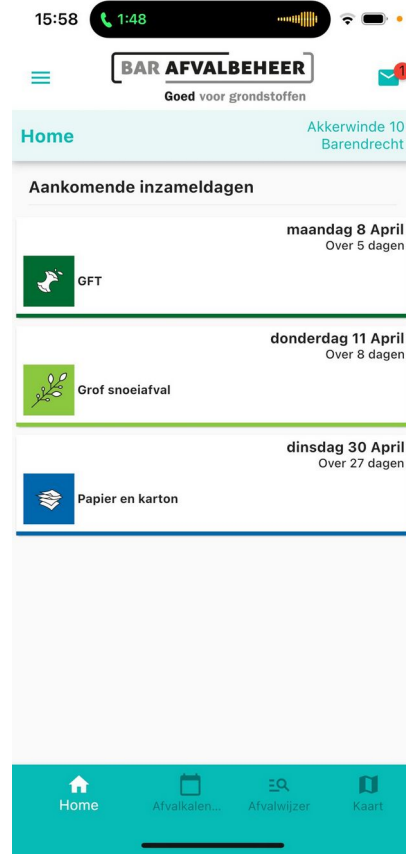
15:58 1:48

BAR AFVALBEHEER
Goed voor grondstoffen

1

Home

Akkerwinde 10
Barendrecht

Aankomende inzameldagen

maandag 8 April
Over 5 dagen

GFT

donderdag 11 April
Over 8 dagen

Grof snoeiafval

dinsdag 30 April
Over 27 dagen

Papier en karton

Home
Afvalkalen...
Afvalwijzer
Kaart